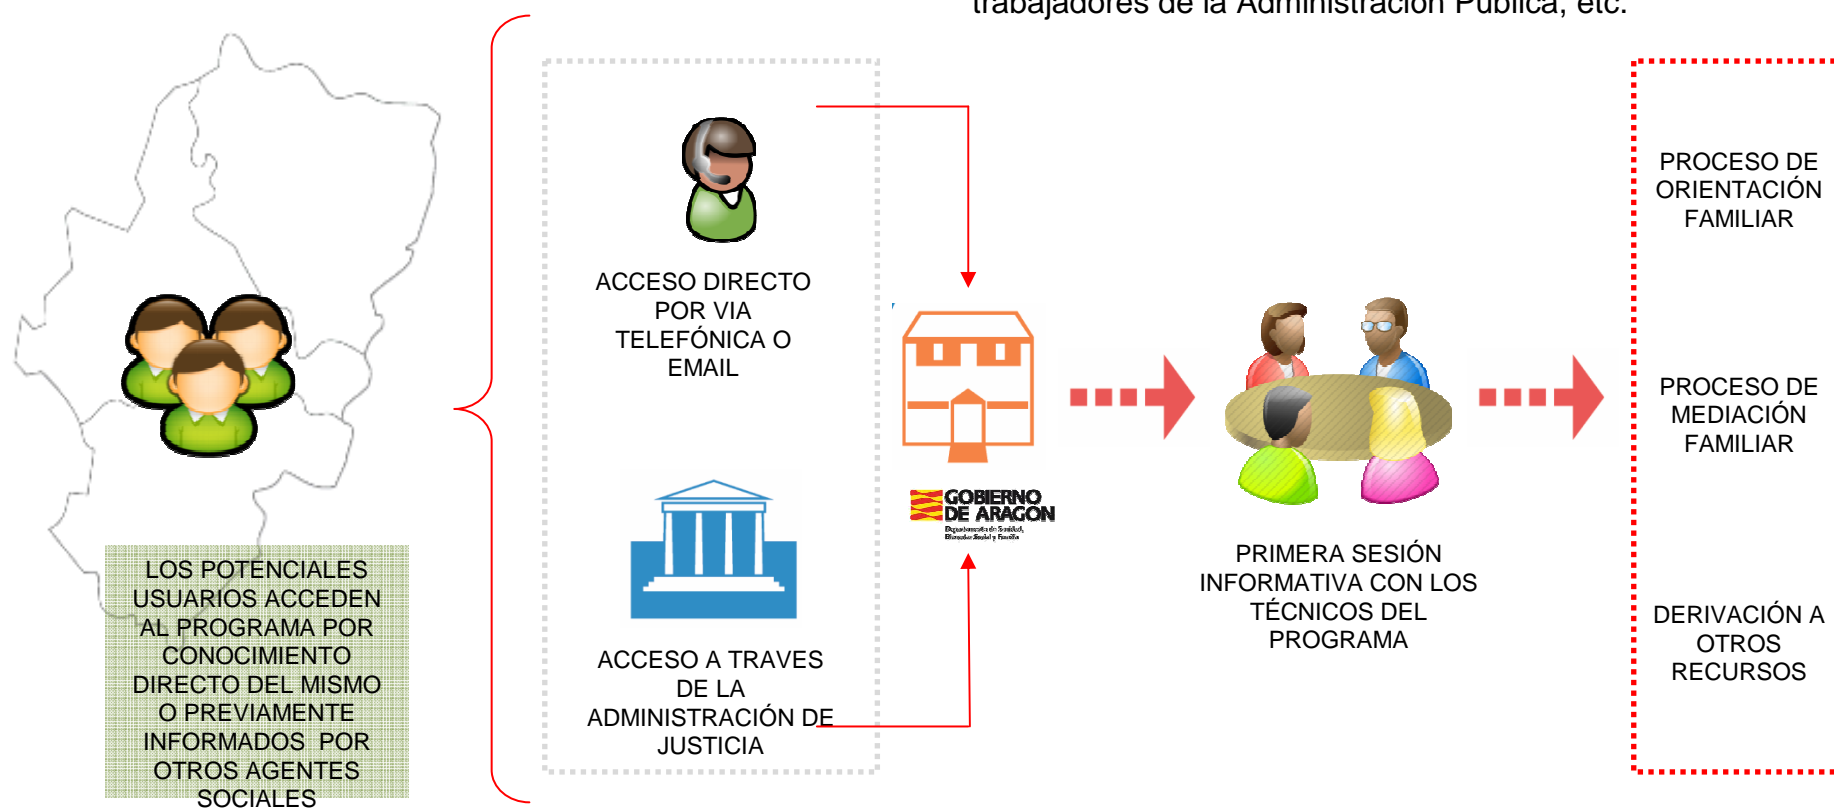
trabajadores de la Administración Pública, etc.

LOS POTENCIALES USUARIOS ACCEDEN AL PROGRAMA POR CONOCIMIENTO DIRECTO DEL MISMO O PREVIAMENTE INFORMADOS POR OTROS AGENTES SOCIALES

ACCESO DIRECTO POR VIA TELEFÓNICA O EMAIL

ACCESO A TRAVES DE LA ADMINISTRACIÓN DE JUSTICIA

GOBIERNO DE ARAGON
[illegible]

PRIMERA SESIÓN INFORMATIVA CON LOS TÉCNICOS DEL PROGRAMA

PROCESO DE ORIENTACIÓN FAMILIAR

PROCESO DE MEDIACIÓN FAMILIAR

DERIVACIÓN A OTROS RECURSOS